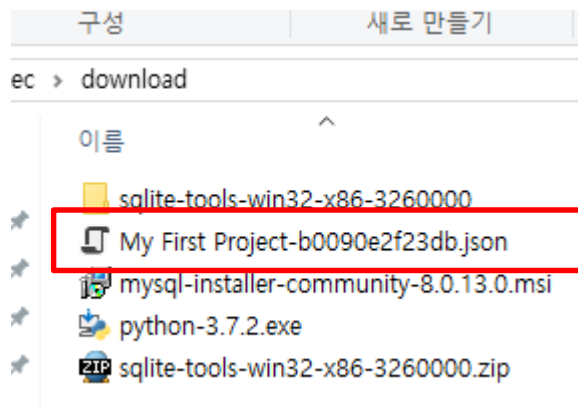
구성

새로 만들기

ec > download

이름

sqlite-tools-win32-x86-3260000

My First Project-b0090e2f23db.json

mysql-installer-community-8.0.13.0.msi

python-3.7.2.exe

sqlite-tools-win32-x86-3260000.zip